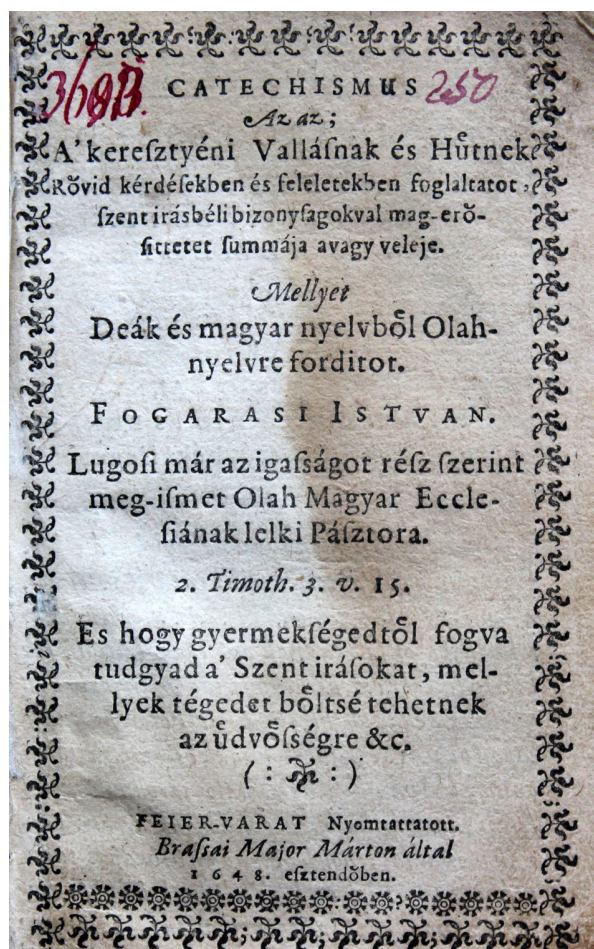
360B. CATECHISMUS 250
Az az;
A' keresztyéni Vallásnak és Hűtnek Rövid kérdésekben és feleletekben foglaltatot, szent irásbéli bizonyságokval meg-erősittetet summája avagy veleje.

Mellyet
Deák és magyar nyelvből Olahnyelvre forditot.

FOGARASI ISTVAN.

Lugosi már az igaságot rész szerint meg-ismet Olah Magyar Ecclesiának lelki Pásztora.

2. Timoth. 3. v. 15.

Es hogy gyermekségedtől fogva tudgyad a' Szent irásokat, mellyek tégedet böltsé tehetnek az üdvösségre &c.

(:  :)

FEIER-VARAT Nyomtattatott.
Brasai Major Márton által
1648. esztendőben.